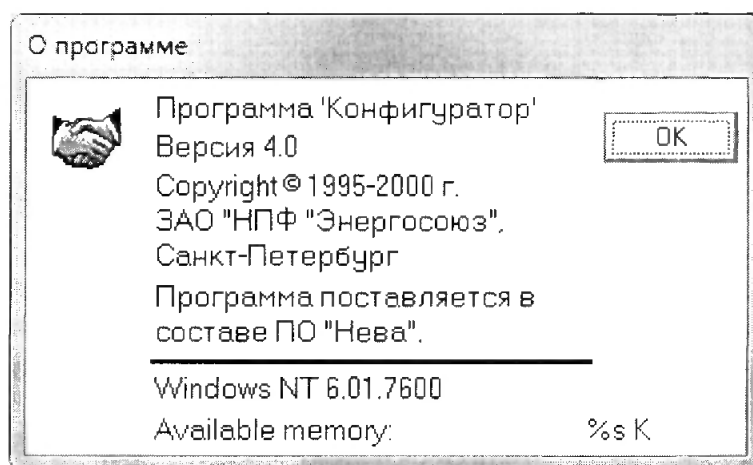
О программе

Программа 'Конфигуратор'
Версия 4.0
Copyright © 1995-2000 г.
ЗАО "НПФ "Энергосоюз",
Санкт-Петербург
Программа поставляется в составе ПО "Нева".

OK

Windows NT 6.01.7600
Available memory: %s K